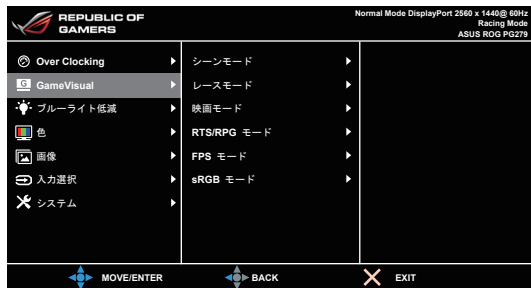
REPUBLIC OF GAMERS

Normal Mode DisplayPort 2560 x 1440@ 60Hz
Racing Mode
ASUS ROG PG279

Over Clocking
GameVisual
ブルーライト低減
色
画像
入力選択
システム

シーンモード
レースモード
映画モード
RTS/RPG モード
FPS モード
sRGB モード

MOVE/ENTER
BACK
EXIT